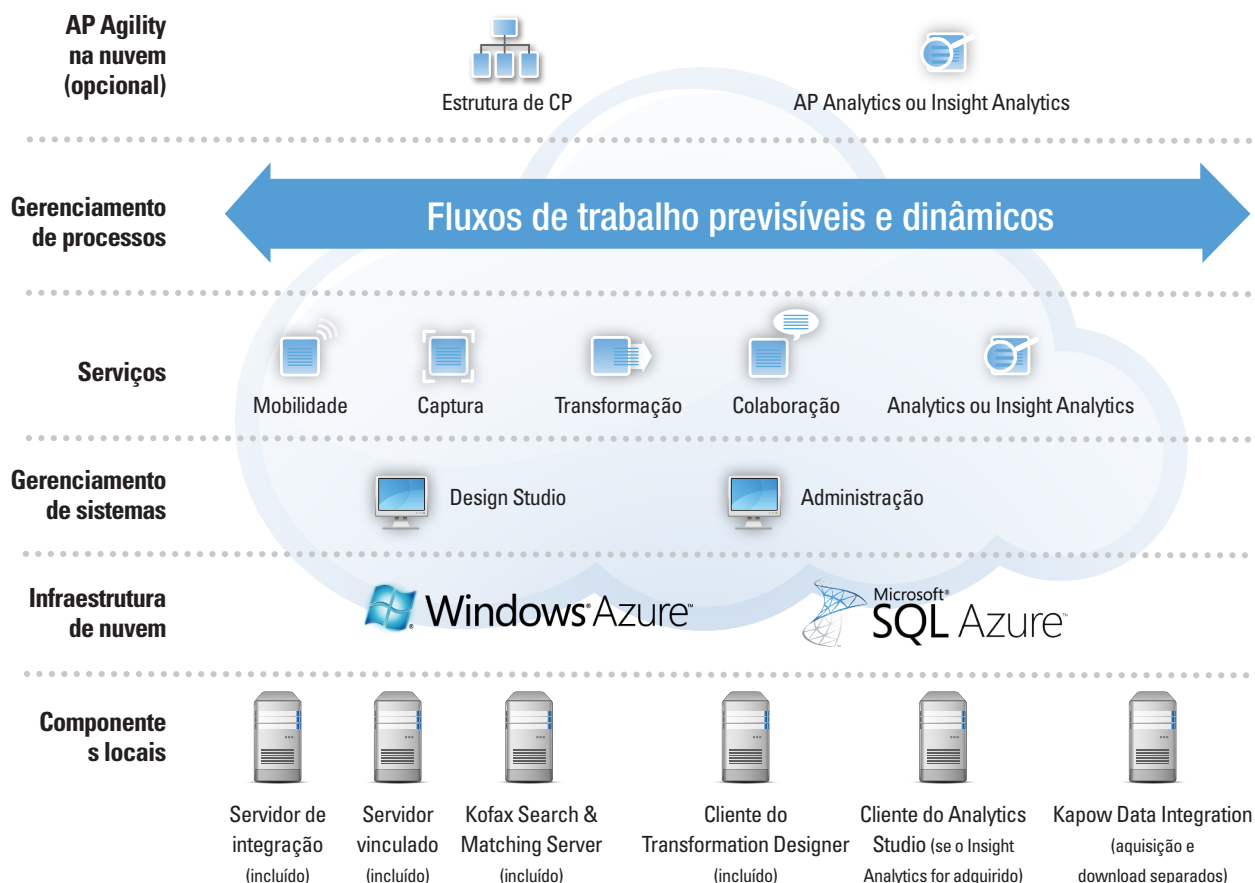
AP Agility na nuvem (opcional)

Estrutura de CP

AP Analytics ou Insight Analytics

Gerenciamento de processos

Fluxos de trabalho previsíveis e dinâmicos

Serviços

Mobilidade

Captura

Transformação

Colaboração

Analytics ou Insight Analytics

Gerenciamento de sistemas

Design Studio

Administração

Infraestrutura de nuvem

Windows Azure

Microsoft SQL Azure

Componente s locais

Servidor de integração (incluído)

Servidor vinculado (incluído)

Kofax Search & Matching Server (incluído)

Cliente do Transformation Designer (incluído)

Cliente do Analytics Studio (se o Insight Analytics for adquirido)

Kapow Data Integration (aquisição e download separados)